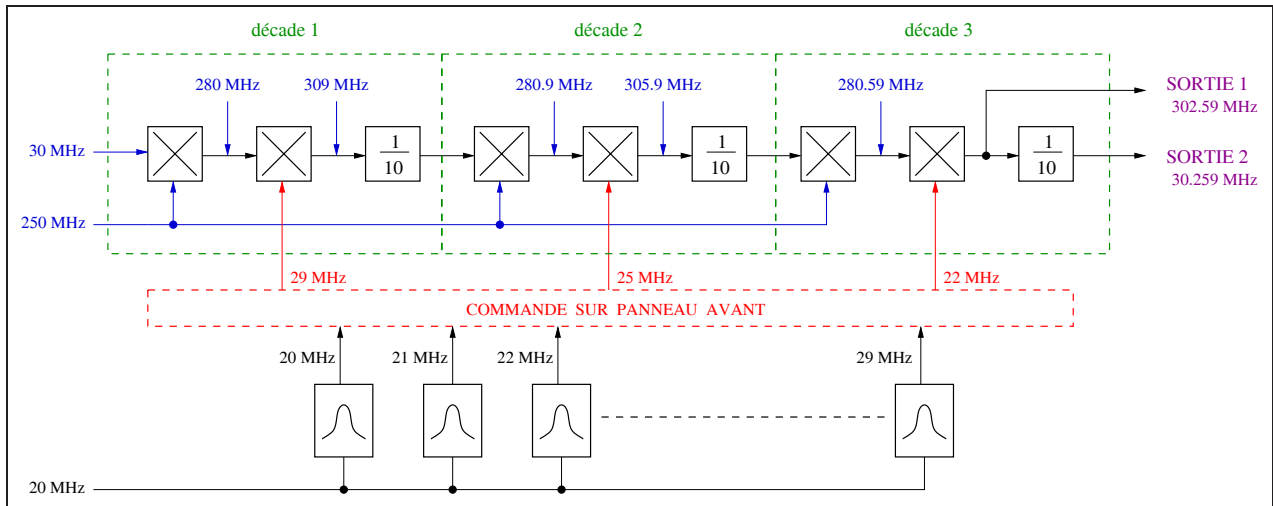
décade 1

décade 2

décade 3

280 MHz

309 MHz

280.9 MHz

305.9 MHz

280.59 MHz

SORTIE 1
302.59 MHz

30 MHz

$\frac{1}{10}$

$\frac{1}{10}$

$\frac{1}{10}$

SORTIE 2
30.259 MHz

250 MHz

29 MHz

25 MHz

22 MHz

COMMANDE SUR PANNEAU AVANT

20 MHz

21 MHz

22 MHz

29 MHz

20 MHz